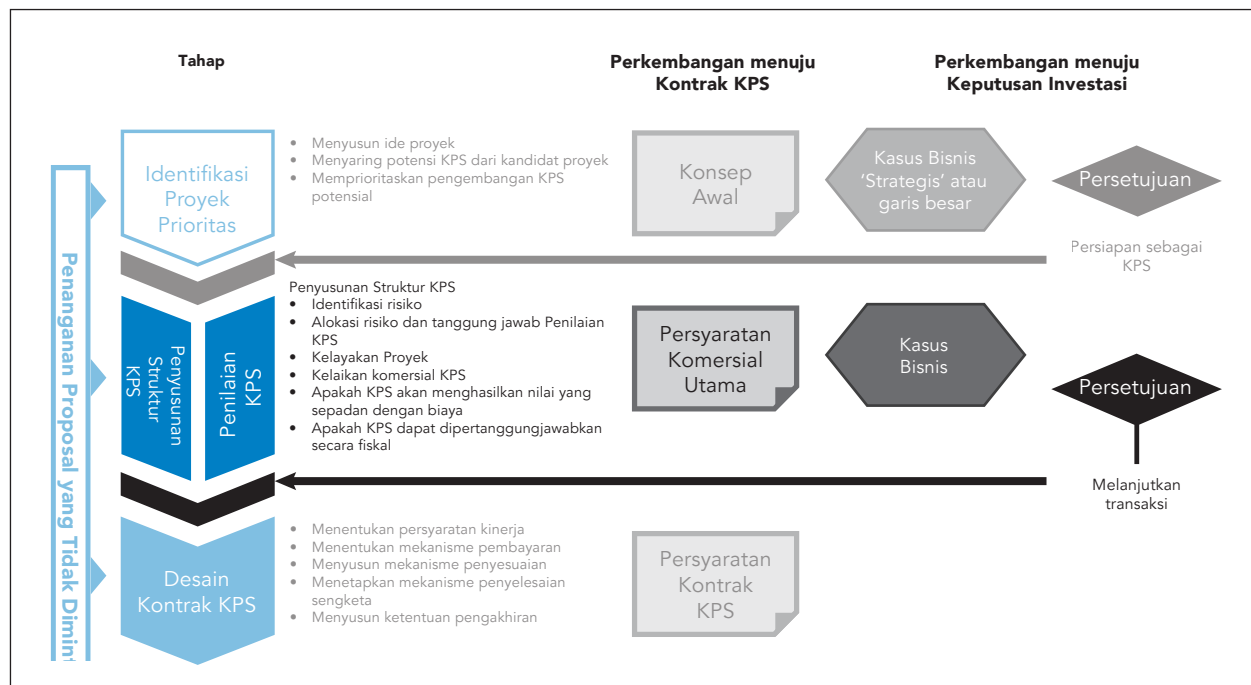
Tahap

Perkembangan menuju Kontrak KPS

Perkembangan menuju Keputusan Investasi

Penanganan Proposal yang Tidak Dimint

Identifikasi Proyek Prioritas

- Menyusun ide proyek
- Menyaring potensi KPS dari kandidat proyek
- Memprioritaskan pengembangan KPS potensial

Konsep Awal

Kasus Bisnis 'Strategis' atau garis besar

Persetujuan

Persiapan sebagai KPS

Penyusunan Struktur KPS

Penilaian KPS

Penyusunan Struktur KPS
- Identifikasi risiko
- Alokasi risiko dan tanggung jawab Penilaian KPS
- Kelayakan Proyek
- Kelaikan komersial KPS
- Apakah KPS akan menghasilkan nilai yang sepadan dengan biaya
- Apakah KPS dapat dipertanggungjawabkan secara fiskal

Persyaratan Komersial Utama

Kasus Bisnis

Persetujuan

Melanjutkan transaksi

Desain Kontrak KPS

- Menentukan persyaratan kinerja
- Menentukan mekanisme pembayaran
- Menyusun mekanisme penyesuaian
- Menetapkan mekanisme penyelesaian sengketa
- Menyusun ketentuan pengakhiran

Persyaratan Kontrak KPS